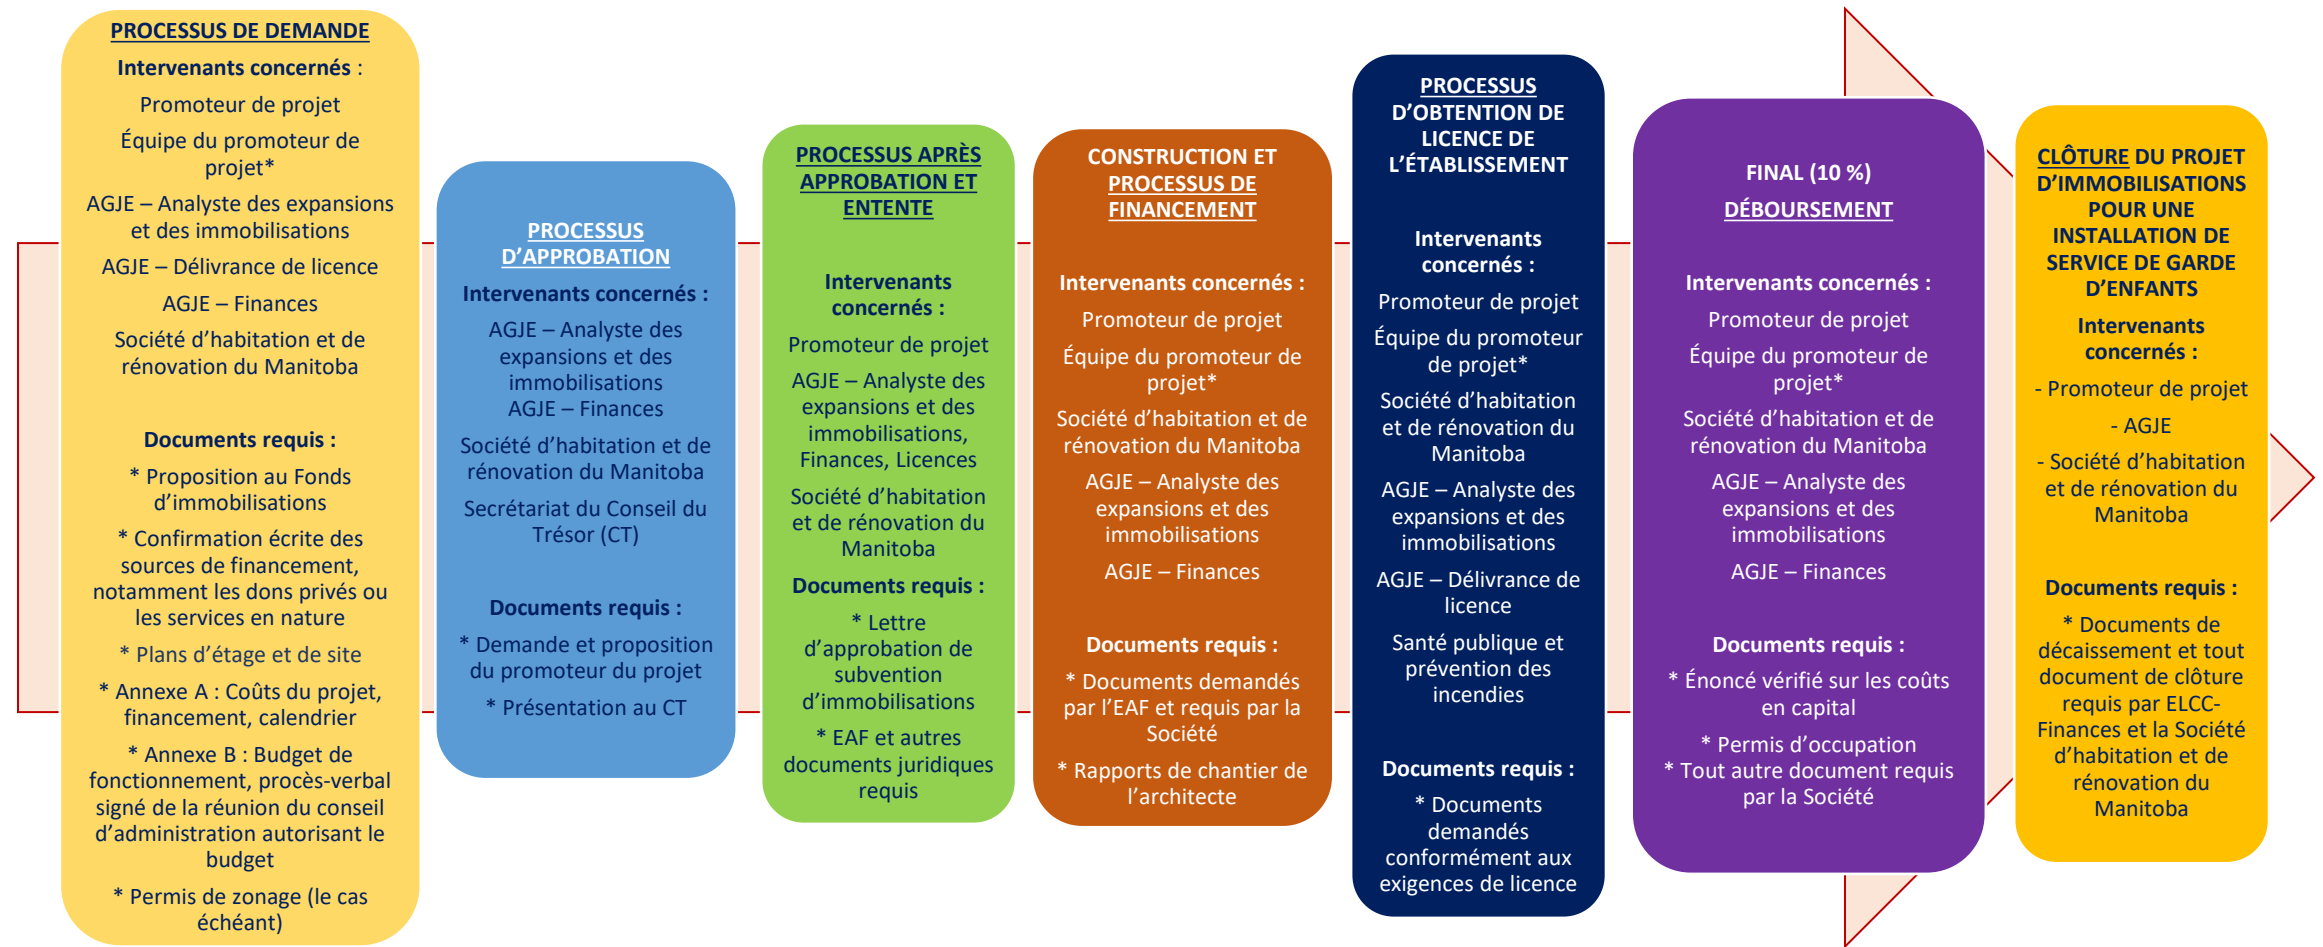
PROCESSUS DE DEMANDE

Intervenants concernés :

Promoteur de projet

Équipe du promoteur de projet*

AGJE – Analyste des expansions et des immobilisations

AGJE – Délivrance de licence

AGJE – Finances

Société d'habitation et de rénovation du Manitoba

Documents requis :

* Proposition au Fonds d'immobilisations

* Confirmation écrite des sources de financement, notamment les dons privés ou les services en nature

* Plans d'étage et de site

* Annexe A : Coûts du projet, financement, calendrier

* Annexe B : Budget de fonctionnement, procès-verbal signé de la réunion du conseil d'administration autorisant le budget

* Permis de zonage (le cas échéant)

PROCESSUS D'APPROBATION

Intervenants concernés :

AGJE – Analyste des expansions et des immobilisations
AGJE – Finances

Société d'habitation et de rénovation du Manitoba

Secrétariat du Conseil du Trésor (CT)

Documents requis :

* Demande et proposition du promoteur du projet

* Présentation au CT

PROCESSUS APRÈS APPROBATION ET ENTENTE

Intervenants concernés :

Promoteur de projet

AGJE – Analyste des expansions et des immobilisations, Finances, Licences

Société d'habitation et de rénovation du Manitoba

Documents requis :

* Lettre d'approbation de subvention d'immobilisations

* EAF et autres documents juridiques requis

CONSTRUCTION ET PROCESSUS DE FINANCEMENT

Intervenants concernés :

Promoteur de projet

Équipe du promoteur de projet*

Société d'habitation et de rénovation du Manitoba

AGJE – Analyste des expansions et des immobilisations

AGJE – Finances

Documents requis :

* Documents demandés par l'EAF et requis par la Société

* Rapports de chantier de l'architecte

PROCESSUS D'OBTENTION DE LICENCE DE L'ÉTABLISSEMENT

Intervenants concernés :

Promoteur de projet

Équipe du promoteur de projet*

Société d'habitation et de rénovation du Manitoba

AGJE – Analyste des expansions et des immobilisations

AGJE – Délivrance de licence

Santé publique et prévention des incendies

Documents requis :

* Documents demandés conformément aux exigences de licence

FINAL (10 %)

DÉBOURSEMENT

Intervenants concernés :

Promoteur de projet

Équipe du promoteur de projet*

Société d'habitation et de rénovation du Manitoba

AGJE – Analyste des expansions et des immobilisations

AGJE – Finances

Documents requis :

* Énoncé vérifié sur les coûts en capital

* Permis d'occupation
* Tout autre document requis par la Société

CLÔTURE DU PROJET D'IMMOBILISATIONS POUR UNE INSTALLATION DE SERVICE DE GARDE D'ENFANTS

Intervenants concernés :

- Promoteur de projet

- AGJE

- Société d'habitation et de rénovation du Manitoba

Documents requis :

* Documents de décaissement et tout document de clôture requis par ELCC-Finances et la Société d'habitation et de rénovation du Manitoba